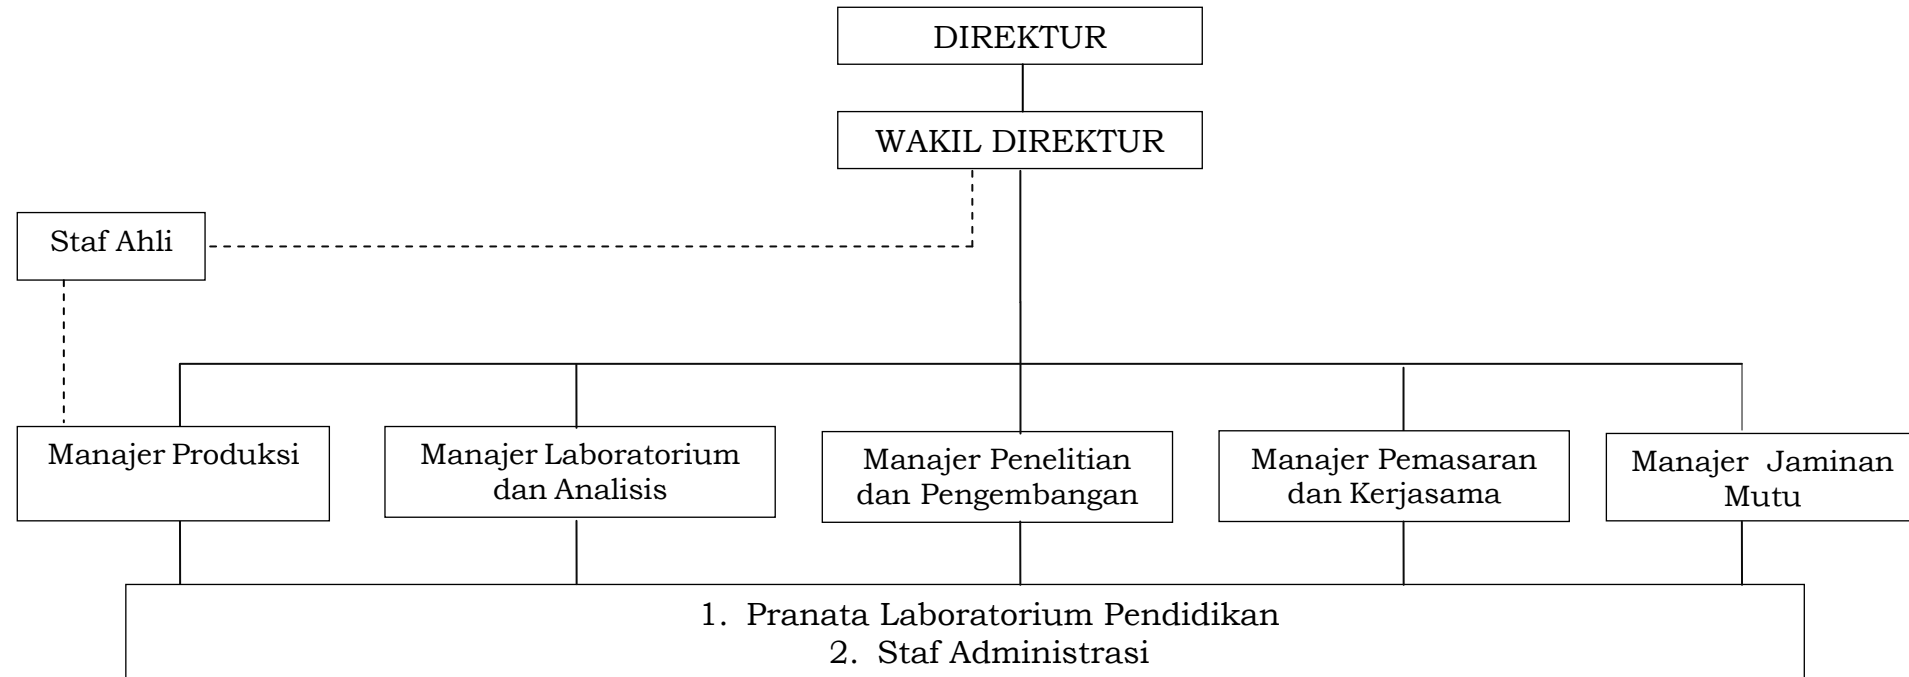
DIREKTUR

WAKIL DIREKTUR

Staf Ahli

Manajer Produksi

Manajer Laboratorium dan Analisis

Manajer Penelitian dan Pengembangan

Manajer Pemasaran dan Kerjasama

Manajer Jaminan Mutu

1. Pranata Laboratorium Pendidikan
2. Staf Administrasi